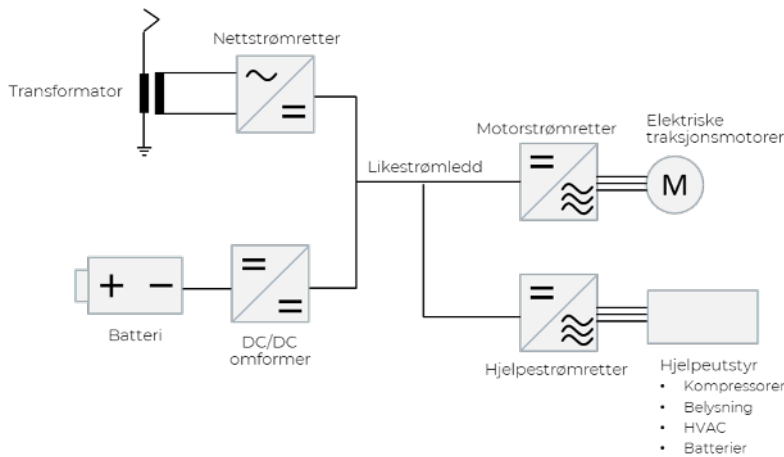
Nettstrømretter

Transformator

$\sim$

$=$

Motorstrømretter

Elektriske traksjonsmotorer

Likestrømledd

$=$

$\approx$

M

$+$ $-$

$=$

$=$

Batteri

DC/DC omformer

$=$

$\approx$

Hjelpestrømretter

Hjelpeutstyr
• Kompressorer
• Belysning
• HVAC
• Batterier